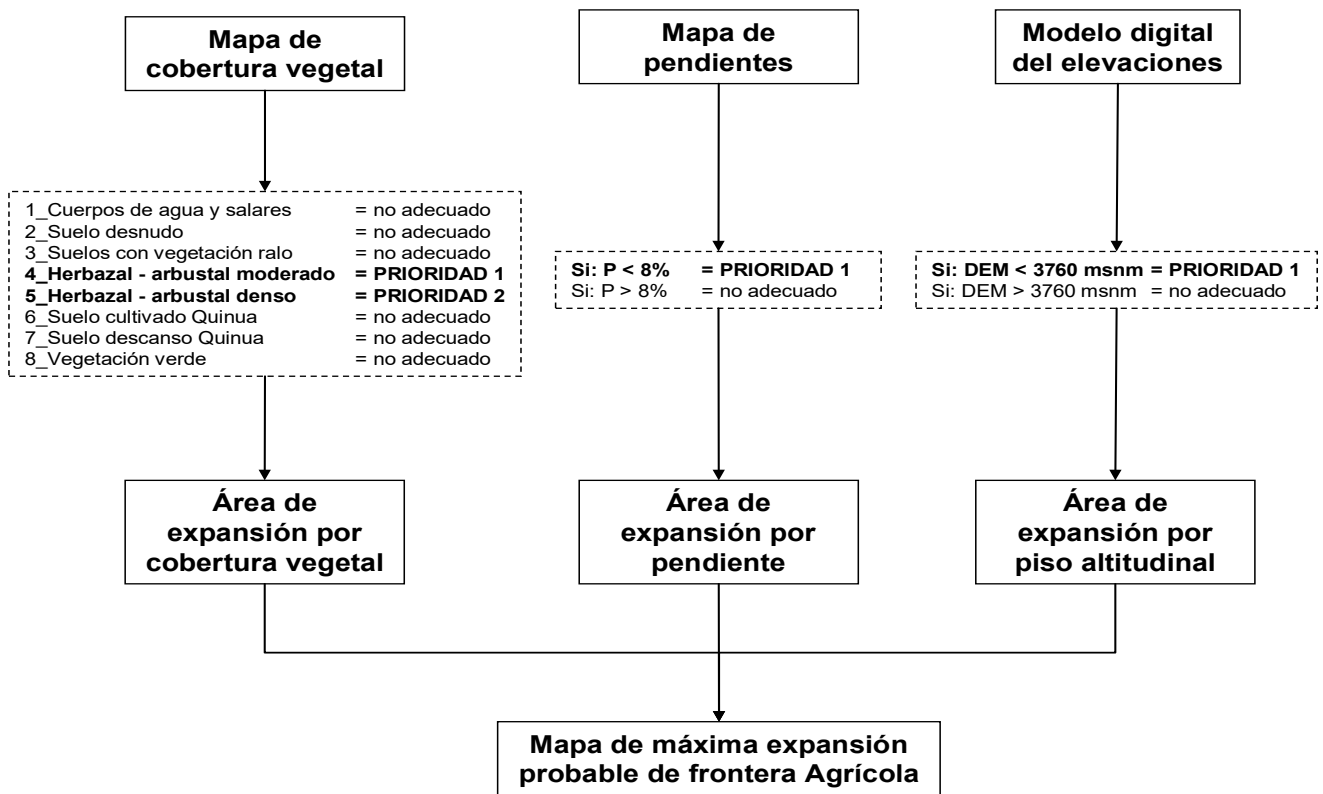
Mapa de cobertura vegetal

Mapa de pendientes

Modelo digital del elevaciones

1_Cuerpos de agua y salares = no adecuado
2_Suelo desnudo = no adecuado
3_Suelos con vegetación ralo = no adecuado
4_Herbazal - arbustal moderado = PRIORIDAD 1
5_Herbazal - arbustal denso = PRIORIDAD 2
6_Suelo cultivado Quinua = no adecuado
7_Suelo descanso Quinua = no adecuado
8_Vegetación verde = no adecuado

Si: P < 8% = PRIORIDAD 1
Si: P > 8% = no adecuado

Si: DEM < 3760 msnm = PRIORIDAD 1
Si: DEM > 3760 msnm = no adecuado

Área de expansión por cobertura vegetal

Área de expansión por pendiente

Área de expansión por piso altitudinal

Mapa de máxima expansión probable de frontera Agrícola